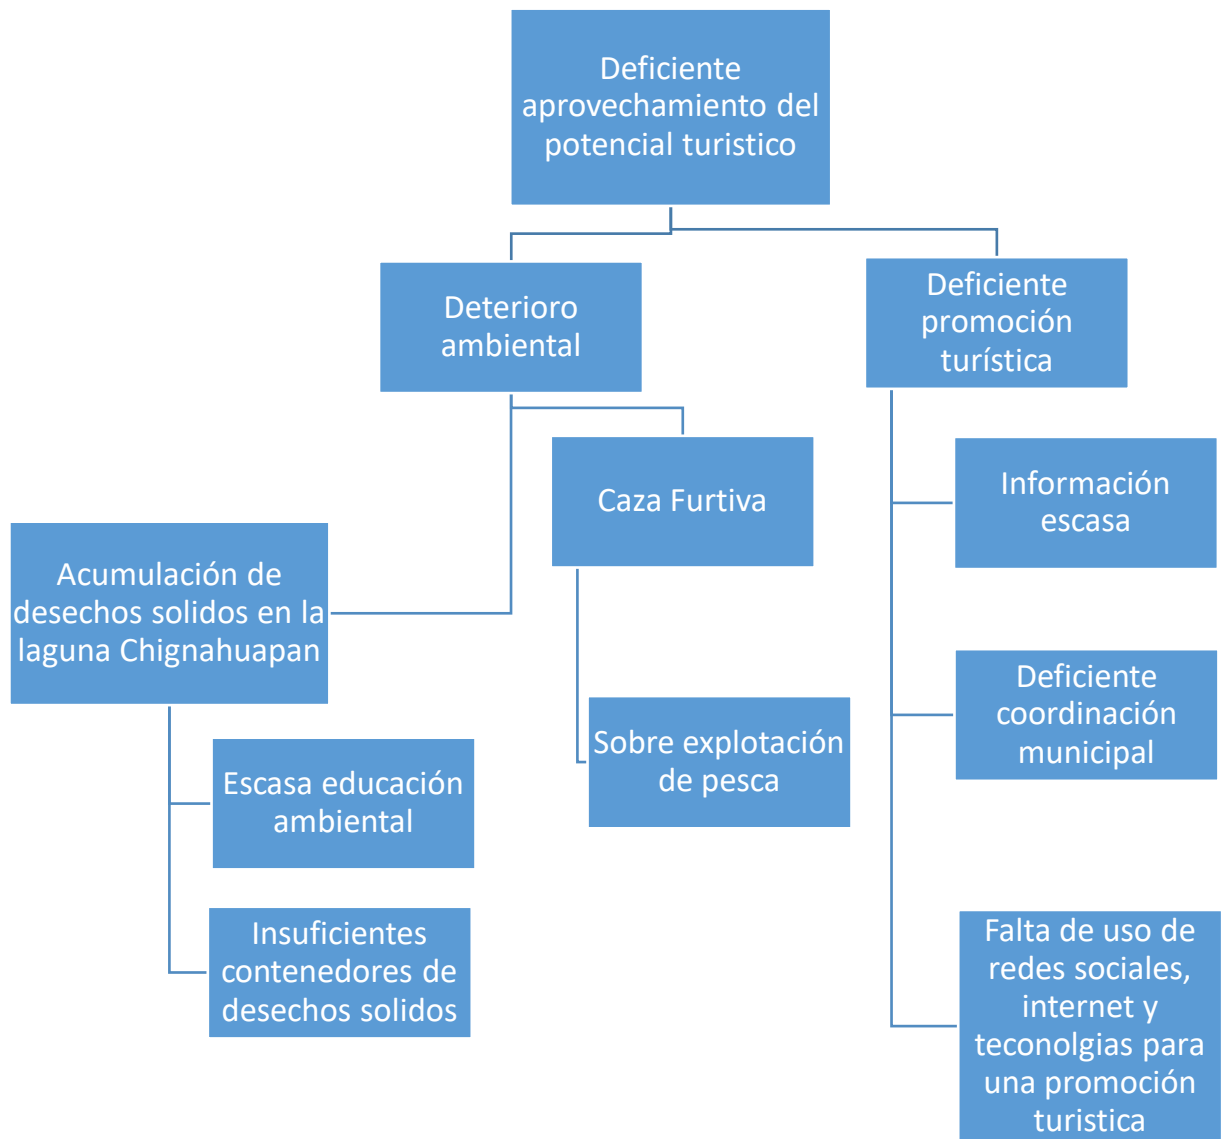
Deficiente aprovechamiento del potencial turistico

Deterioro ambiental

Deficiente promoción turística

Caza Furtiva

Información escasa

Acumulación de desechos solidos en la laguna Chignahuapan

Deficiente coordinación municipal

Sobre explotación de pesca

Escasa educación ambiental

Insuficientes contenedores de desechos solidos

Falta de uso de redes sociales, internet y teconolgias para una promoción turistica